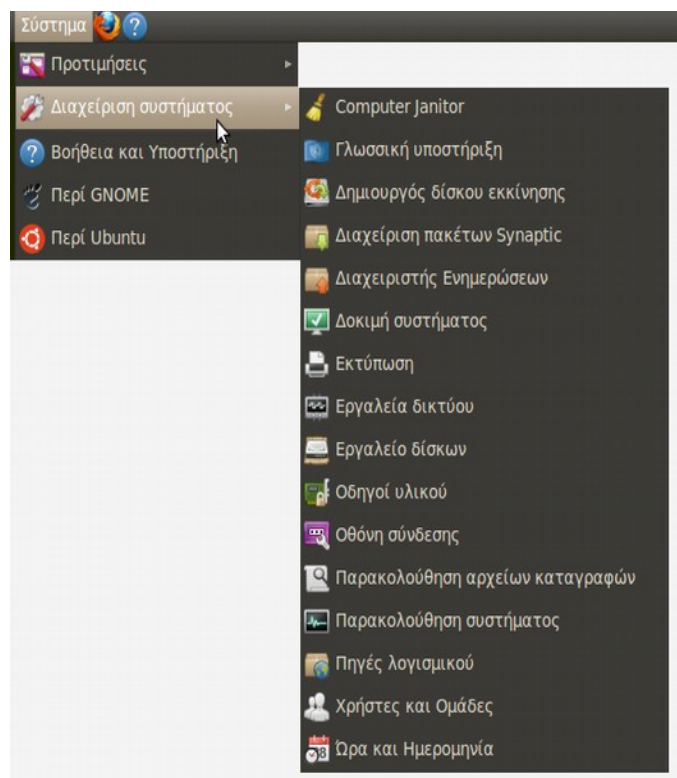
Σύστημα

Προτιμήσεις
Διαχείριση συστήματος
Βοήθεια και Υποστήριξη
Περί GNOME
Περί Ubuntu

Computer Janitor
Γλωσσική υποστήριξη
Δημιουργός δίσκου εκκίνησης
Διαχείριση πακέτων Synaptic
Διαχειριστής Ενημερώσεων
Δοκιμή συστήματος
Εκτύπωση
Εργαλεία δικτύου
Εργαλείο δίσκων
Οδηγοί υλικού
Οθόνη σύνδεσης
Παρακολούθηση αρχείων καταγραφών
Παρακολούθηση συστήματος
Πηγές λογισμικού
Χρήστες και Ομάδες
Ώρα και Ημερομηνία